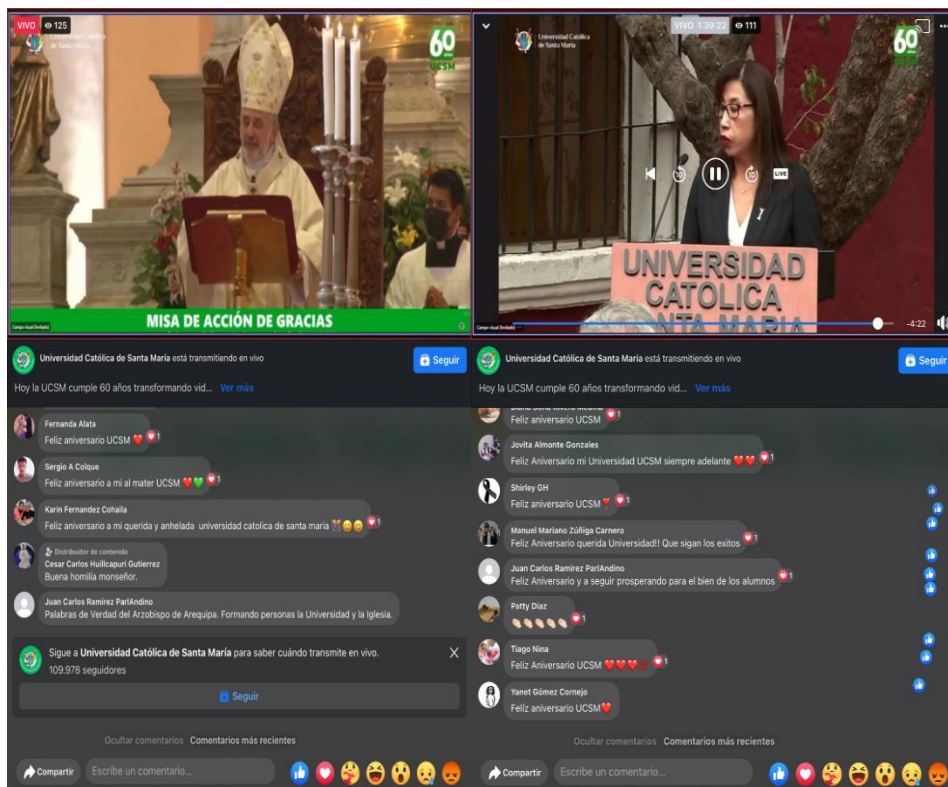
VIVO 125

Universidad Católica de Santa María

60 UCSM

MISA DE ACCIÓN DE GRACIAS

Universidad Católica de Santa María está transmitiendo en vivo

Seguir

Hoy la UCSM cumple 60 años transformando vid... Ver más

Fernanda Alata
Feliz aniversario UCSM 1

Sergio A Colque
Feliz aniversario a mi al mater UCSM 1

Karin Fernandez Cohaila
Feliz aniversario a mi querida y anhelada universidad catolica de santa maria 1

Distribuidor de contenido
Cesar Carlos Huillcapuri Gutierrez
Buena homilía monseñor.

Juan Carlos Ramírez ParlAndino
Palabras de Verdad del Arzobispo de Arequipa. Formando personas la Universidad y la Iglesia.

Sigue a Universidad Católica de Santa María para saber cuándo transmite en vivo.
109.978 seguidores

Seguir

Ocultar comentarios Comentarios más recientes

Compartir Escribe un comentario...

VIVO 1:39:22 111

Universidad Católica de Santa María

60 UCSM

LIVE

UNIVERSIDAD CATOLICA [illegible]NTA MARIA

-4:22

Universidad Católica de Santa María está transmitiendo en vivo

Seguir

Hoy la UCSM cumple 60 años transformando vid... Ver más

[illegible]
Feliz aniversario UCSM 1

Jovita Almonte Gonzales
Feliz Aniversario mi Universidad UCSM siempre adelante 1

Shirley GH
Feliz aniversario UCSM 1

Manuel Mariano Zúñiga Carnero
Feliz Aniversario querida Universidad!! Que sigan los exitos 1

Juan Carlos Ramírez ParlAndino
Feliz Aniversario y a seguir prosperando para el bien de los alumnos 1

Patty Diaz
1

Tiago Nina
Feliz Aniversario UCSM 1

Yanet Gómez Cornejo
Feliz aniversario UCSM

Ocultar comentarios Comentarios más recientes

Compartir Escribe un comentario...